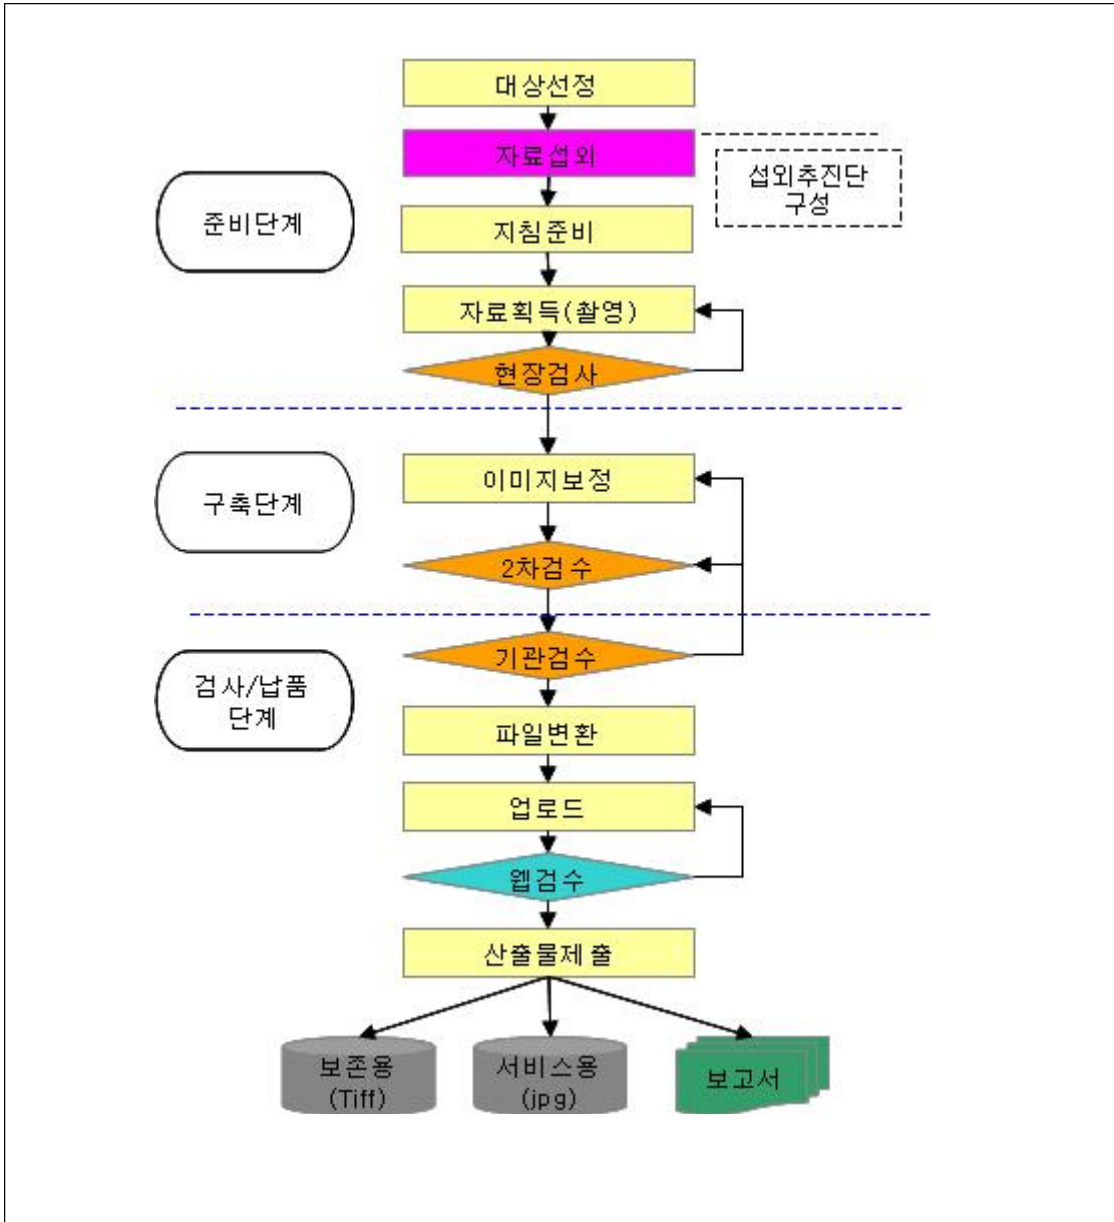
대상선정

자료섭외

섭외추진단 구성

준비단계

지침준비

자료획득(촬영)

현장검사

구축단계

이미지보정

2차검수

검사/납품 단계

기관검수

파일변환

업로드

웹검수

산출물제출

보존용 (Tiff)

서비스용 (jpg)

보고서